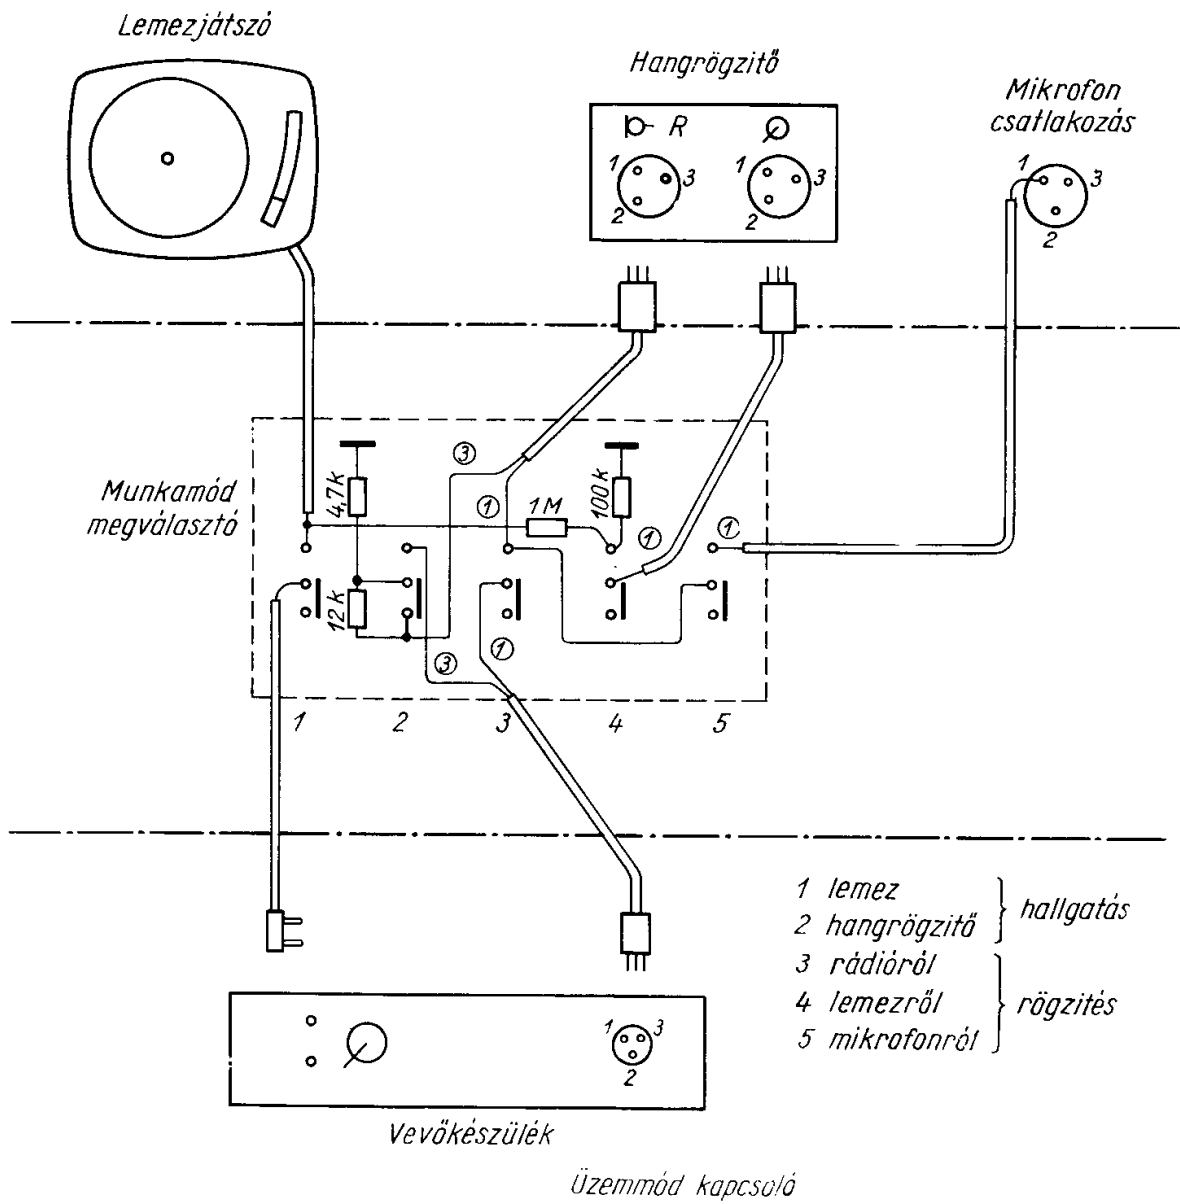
Lemezjátszó

Hangrögzitő

R

1 3 2

1 3 2

Mikrofon csatlakozás

1 3 2

Munkamód megválasztó

4,7k

100k

1M

12k

③ ① ① ① ③ ①

1 2 3 4 5

1 lemez
2 hangrögzitő } hallgatás
3 rádióról
4 lemezről
5 mikrofonról } rögzités

1 3 2

Vevőkészülék

Üzemmód kapcsoló